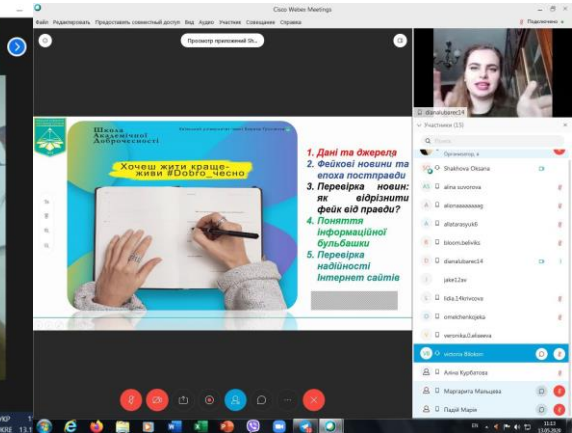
Cisco Webex Meetings

Файл Редактировать Предоставить совместный доступ Вид Аудио Участник Совещание Справка

Подключено

Просмотр приложений Sh...

Школа Академічної Доброчесності

Хочеш жити краще-живи #Dobro_чесно

1. Дані та джерела
2. Фейкові новини та епоха постправди
3. Перевірка новин: як відрізнити фейк від правди?
4. Поняття інформаційної бульбашки
5. Перевірка надійності Інтернет сайтів

dianalubarec14

Участники (13)

Организатор, я

Shakhova Oksana

alina suvorova

alienaaaaaaaaaa

afatarasyuk6

bloom.belwiks

dianalubarec14

jake12av

lidia.14kolvcova

omelchenkojelia

veronika.0.aliaeva

victoria Bilokon

Алина Курбатова

Маргарита Мальцева

Падій Марія

УКР

EN